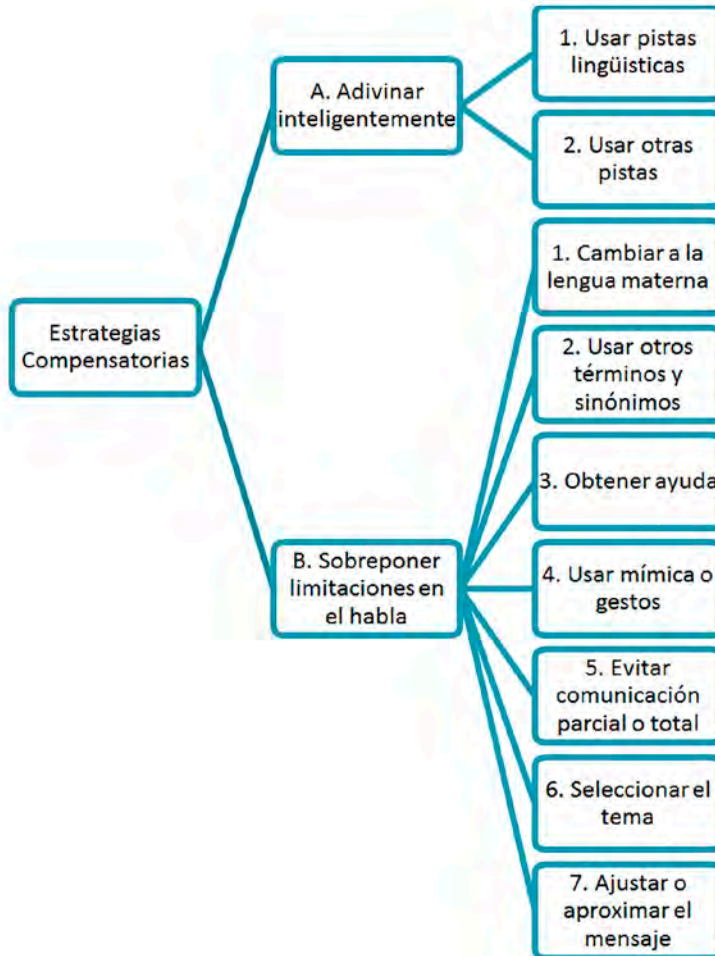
Estrategias Compensatorias

A. Adivinar inteligentemente

1. Usar pistas lingüísticas

2. Usar otras pistas

B. Sobreponer limitaciones en el habla

1. Cambiar a la lengua materna

2. Usar otros términos y sinónimos

3. Obtener ayuda

4. Usar mímica o gestos

5. Evitar comunicación parcial o total

6. Seleccionar el tema

7. Ajustar o aproximar el mensaje